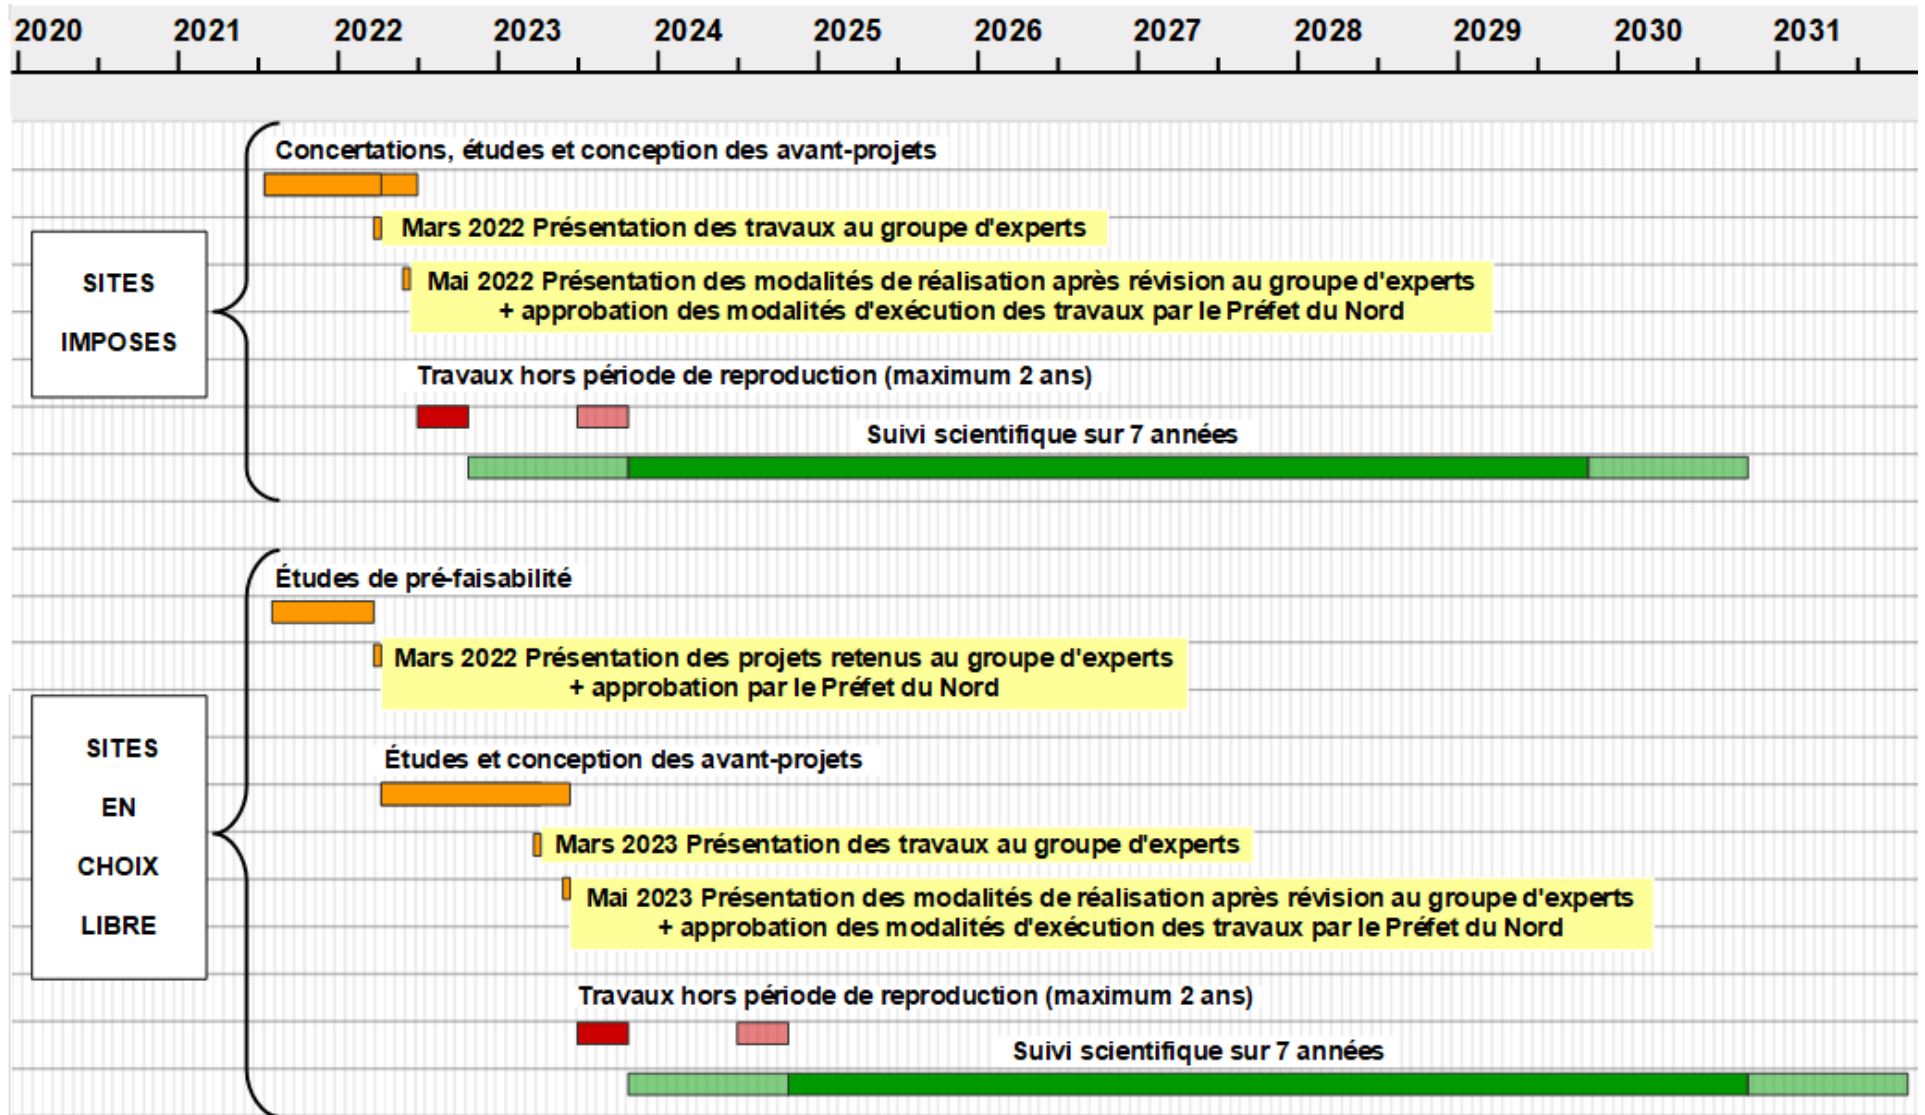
2020 2021 2022 2023 2024 2025 2026 2027 2028 2029 2030 2031

SITES IMPOSES

Concertations, études et conception des avant-projets

Mars 2022 Présentation des travaux au groupe d'experts

Mai 2022 Présentation des modalités de réalisation après révision au groupe d'experts + approbation des modalités d'exécution des travaux par le Préfet du Nord

Travaux hors période de reproduction (maximum 2 ans)

Suivi scientifique sur 7 années

SITES EN CHOIX LIBRE

Études de pré-faisabilité

Mars 2022 Présentation des projets retenus au groupe d'experts + approbation par le Préfet du Nord

Études et conception des avant-projets

Mars 2023 Présentation des travaux au groupe d'experts

Mai 2023 Présentation des modalités de réalisation après révision au groupe d'experts + approbation des modalités d'exécution des travaux par le Préfet du Nord

Travaux hors période de reproduction (maximum 2 ans)

Suivi scientifique sur 7 années